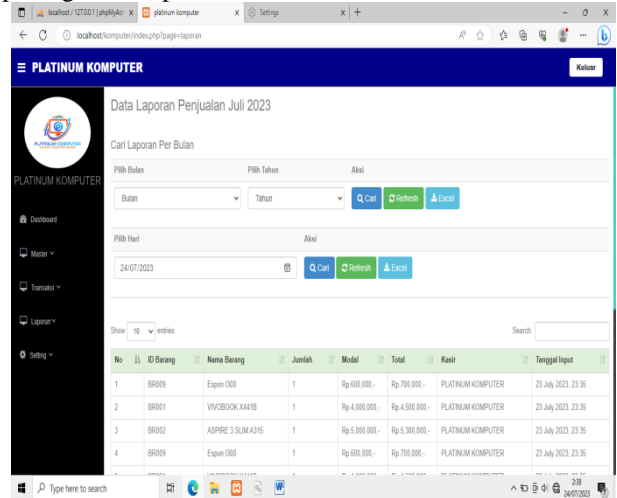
localhost / 127.0.0.1 | phpMyAdmin × platinum komputer × Settings × +

localhost/komputer/index.php?page=laporan

≡ PLATINUM KOMPUTER

Keluar

PLATINUM KOMPUTER

Dashboard

Master

Transaksi

Laporan

Setting

Data Laporan Penjualan Juli 2023

Cari Laporan Per Bulan

Pilih Bulan

Bulan

Pilih Tahun

Tahun

Aksi

Cari Refresh Excel

Pilih Hari

24/07/2023

Aksi

Cari Refresh Excel

Show 10 entries

Search

| No | ID Barang | Nama Barang | Jumlah | Modal | Total | Kasir | Tanggal Input |
|---|---|---|---|---|---|---|---|
| 1 | BR009 | Espon l300 | 1 | Rp.600,000,- | Rp.700,000,- | PLATINUM KOMPUTER | 23 July 2023, 23:36 |
| 2 | BR001 | VIVOBOOK X441B | 1 | Rp.4,000,000,- | Rp.4,500,000,- | PLATINUM KOMPUTER | 23 July 2023, 23:36 |
| 3 | BR002 | ASPIRE 3 SLIM A315 | 1 | Rp.5,000,000,- | Rp.5,300,000,- | PLATINUM KOMPUTER | 23 July 2023, 23:36 |
| 4 | BR009 | Espon l300 | 1 | Rp.600,000,- | Rp.700,000,- | PLATINUM KOMPUTER | 23 July 2023, 23:36 |

Type here to search

2:08
24/07/2023